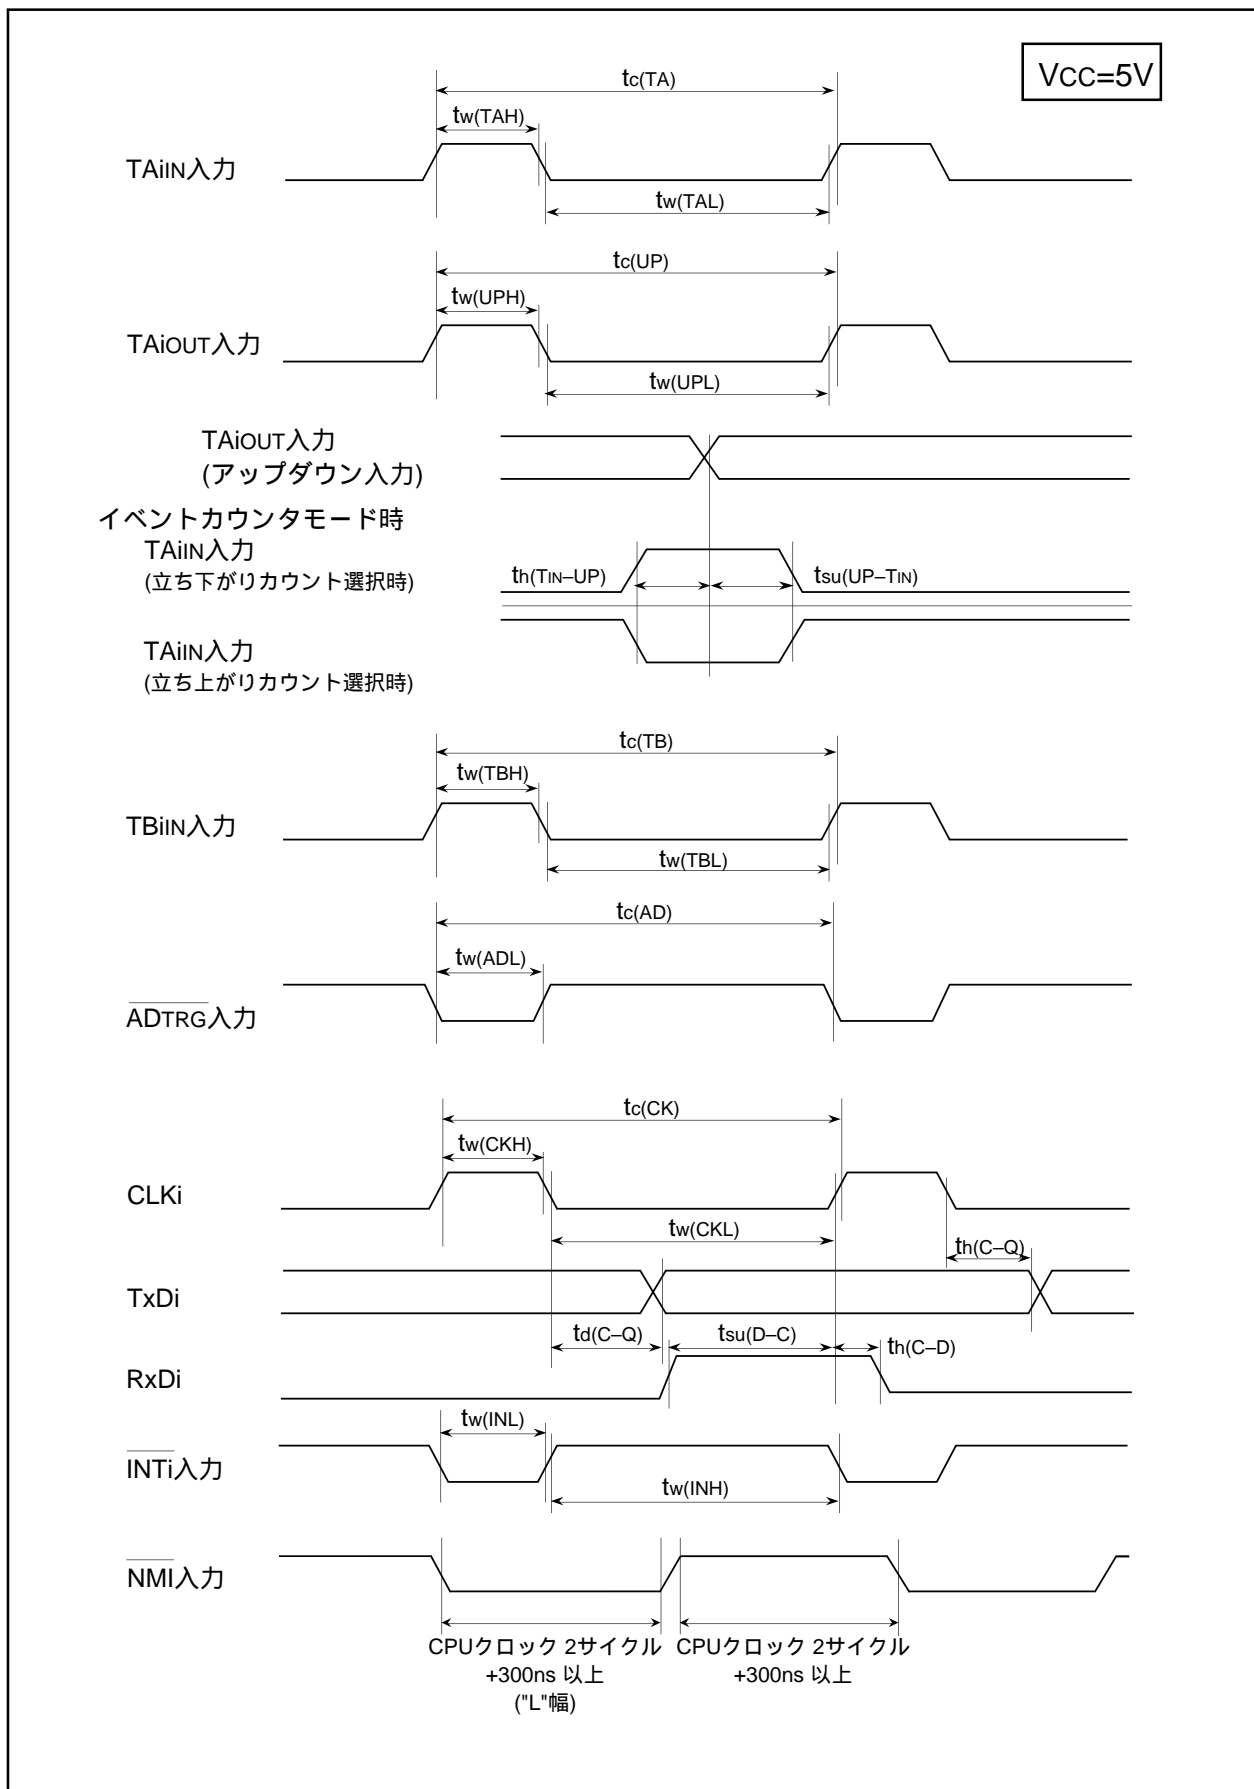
VCC=5V

tc(TA)

tw(TAH)

TAiIN入力

tw(TAL)

tc(UP)

tw(UPH)

TAiOUT入力

tw(UPL)

TAiOUT入力
(アップダウン入力)

イベントカウンタモード時
TAiIN入力
(立ち下がりカウント選択時)

th(TIN–UP)

tsu(UP–TIN)

TAiIN入力
(立ち上がりカウント選択時)

tc(TB)

tw(TBH)

TBiIN入力

tw(TBL)

tc(AD)

tw(ADL)

$\overline{\text{ADTRG}}$入力

tc(CK)

tw(CKH)

CLKi

tw(CKL)

th(C–Q)

TxDi

td(C–Q)

tsu(D–C)

th(C–D)

RxDi

tw(INL)

$\overline{\text{INTi}}$入力

tw(INH)

$\overline{\text{NMI}}$入力

CPUクロック 2サイクル
+300ns 以上
("L"幅)

CPUクロック 2サイクル
+300ns 以上